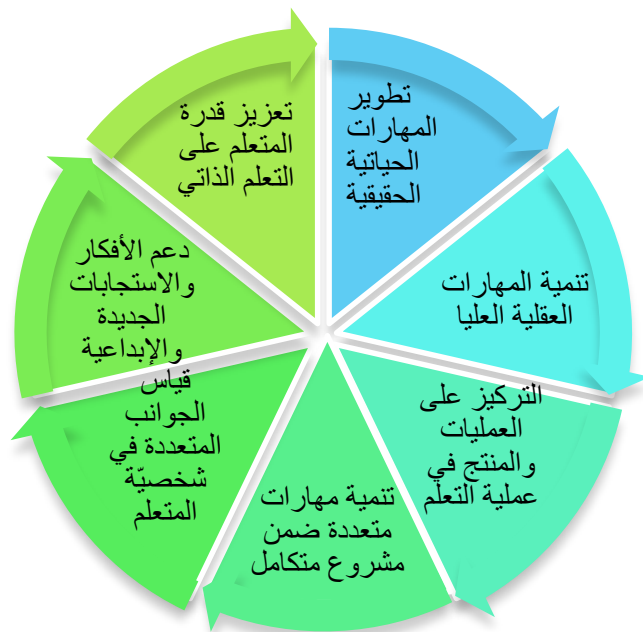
تطوير المهارات الحياتية الحقيقية

تنمية المهارات العقلية العليا

التركيز على العمليات والمنتج في عملية التعلم

تنمية مهارات متعددة ضمن مشروع متكامل

قياس الجوانب المتعددة في شخصيّة المتعلم

دعم الأفكار والاستجابات الجديدة والإبداعية

تعزيز قدرة المتعلم على التعلم الذاتي